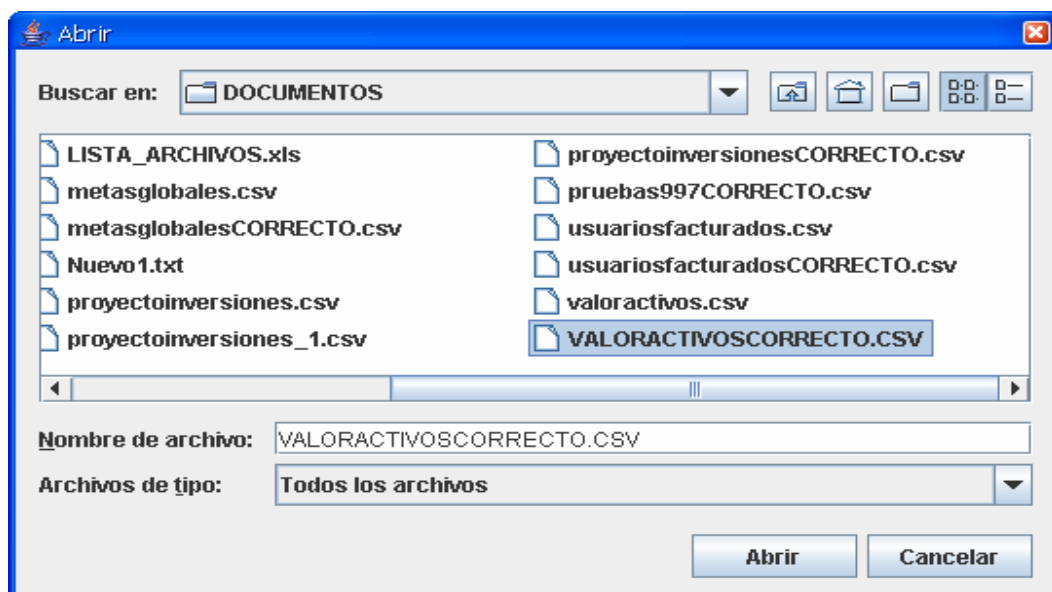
Abrir

Buscar en: DOCUMENTOS

LISTA_ARCHIVOS.xls
metasglobales.csv
metasglobalesCORRECTO.csv
Nuevo1.txt
proyectoinversiones.csv
proyectoinversiones_1.csv

proyectoinversionesCORRECTO.csv
pruebas997CORRECTO.csv
usuariosfacturados.csv
usuariosfacturadosCORRECTO.csv
valoractivos.csv
VALORACTIVOSCORRECTO.CSV

Nombre de archivo: VALORACTIVOSCORRECTO.CSV

Archivos de tipo: Todos los archivos

Abrir
Cancelar